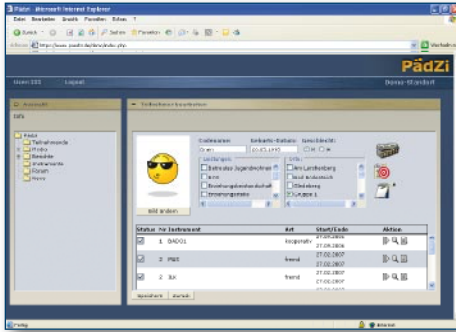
PädZi - Microsoft Internet Explorer

Datei Bearbeiten Ansicht Favoriten Extras ?

Zurück Suchen Favoriten

Adresse https://www.paedzi.de/demo/index.php

PädZi

User 333 Logout

Demo-Standard

Auswahl

Info

Kasse
Teilnehmende
Profile
Berichte
Instrumente
Forum
News

Teilnehmer bearbeiten

Codename Geburts-Datum Geschlecht
Owen 10.03.1995 M W

Merkmale
Betreutes Jugendwohnen
Erziehungsbeistandschaft

Orte
Am Landenberg
Gruppe 1

Bild ändern

| Status | Nr | Instrument | Art | Start/Ende | Aktion |
|---|---|---|---|---|---|
| ☑ | 1 | BADO1 | Biografie | 27.03.2006 27.03.2006 | |
| ☑ | 2 | PWS | fremd | 27.02.2007 27.02.2007 | |
| ☑ | 2 | SLK | fremd | 27.02.2007 27.02.2007 | |

Speichern Zurück

Fertig Internet